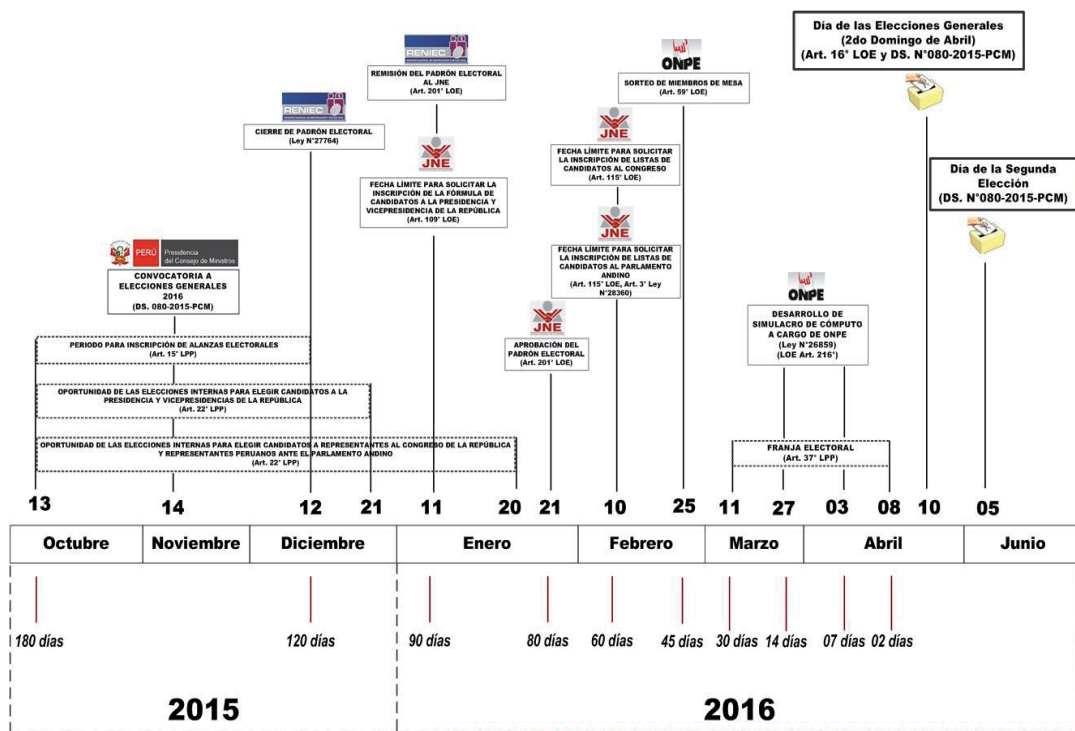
Día de las Elecciones Generales
(2do Domingo de Abril)
(Art. 16° LOE y DS. N°080-2015-PCM)

ONPE
SORTEO DE MIEMBROS DE MESA
(Art. 59° LOE)

RENIEC
REMISIÓN DEL PADRÓN ELECTORAL AL JNE
(Art. 201° LOE)

RENIEC
CIERRE DE PADRÓN ELECTORAL
(Ley N°27764)

JNE
FECHA LÍMITE PARA SOLICITAR LA INSCRIPCIÓN DE LISTAS DE CANDIDATOS AL CONGRESO
(Art. 115° LOE)

JNE
FECHA LÍMITE PARA SOLICITAR LA INSCRIPCIÓN DE LA FÓRMULA DE CANDIDATOS A LA PRESIDENCIA Y VICEPRESIDENCIA DE LA REPÚBLICA
(Art. 109° LOE)

Día de la Segunda Elección
(DS. N°080-2015-PCM)

PERÚ Presidencia del Consejo de Ministros
CONVOCATORIA A ELECCIONES GENERALES 2016
(DS. 080-2015-PCM)

JNE
FECHA LÍMITE PARA SOLICITAR LA INSCRIPCIÓN DE LISTAS DE CANDIDATOS AL PARLAMENTO ANDINO
(Art. 115° LOE, Art. 3° Ley N°28360)

ONPE
DESARROLLO DE SIMULACRO DE CÓMPUTO A CARGO DE ONPE
(Ley N°26859)
(LOE Art. 216°)

JNE
APROBACIÓN DEL PADRÓN ELECTORAL
(Art. 201° LOE)

PERIODO PARA INSCRIPCIÓN DE ALANZAS ELECTORALES
(Art. 15° LPP)

OPORTUNIDAD DE LAS ELECCIONES INTERNAS PARA ELEGIR CANDIDATOS A LA PRESIDENCIA Y VICEPRESIDENCIAS DE LA REPÚBLICA
(Art. 22° LPP)

OPORTUNIDAD DE LAS ELECCIONES INTERNAS PARA ELEGIR CANDIDATOS A REPRESENTANTES AL CONGRESO DE LA REPÚBLICA Y REPRESENTANTES PERUANOS ANTE EL PARLAMENTO ANDINO
(Art. 22° LPP)

FRANJA ELECTORAL
(Art. 37° LPP)

13 14 12 21 11 20 21 10 25 11 27 03 08 10 05

| Octubre | Noviembre | Diciembre | Enero | Febrero | Marzo | Abril | Junio |
|---|---|---|---|---|---|---|---|

180 días 120 días 90 días 80 días 60 días 45 días 30 días 14 días 07 días 02 días

2015 2016